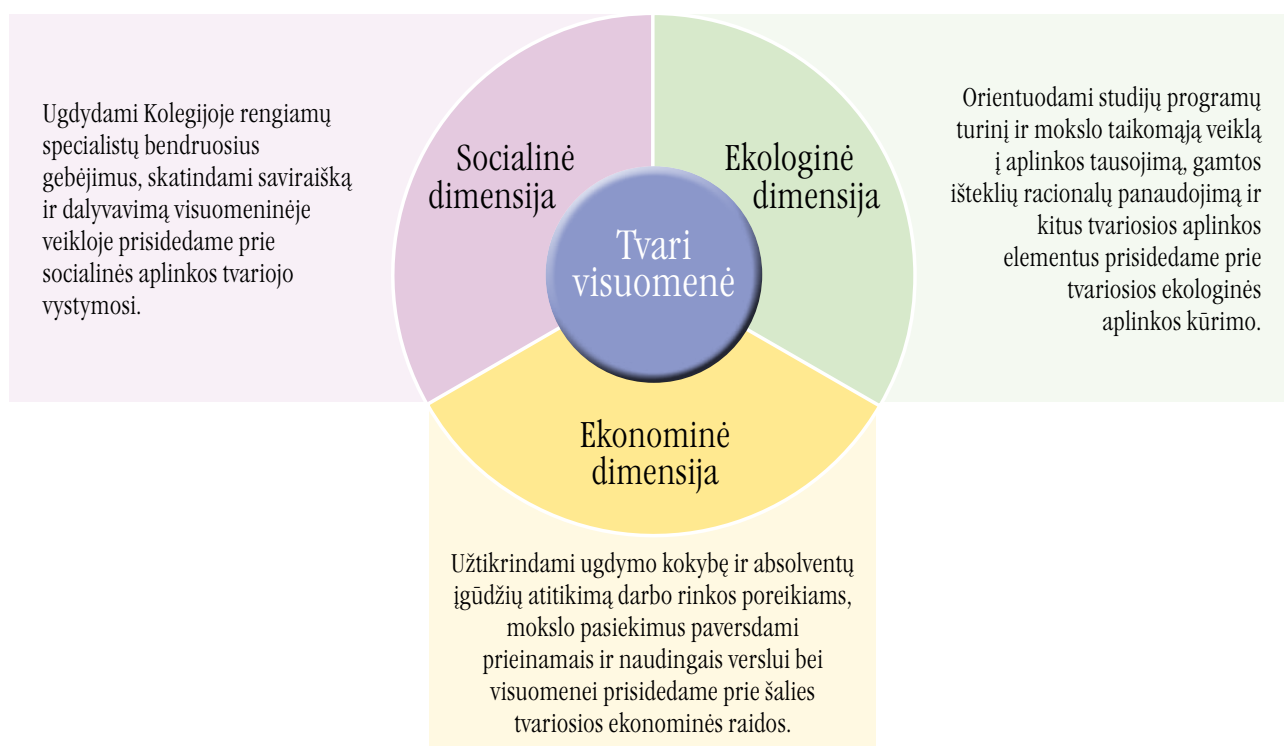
Ugdydami Kolegijoje rengiamų specialistų bendruosius gebėjimus, skatindami saviraišką ir dalyvavimą visuomeninėje veikloje prisidedame prie socialinės aplinkos tvariojo vystymosi.

Socialinė dimensija

Ekologinė dimensija

Tvari visuomenė

Orientuodami studijų programų turinį ir mokslo taikomąją veiklą į aplinkos tausojimą, gamtos išteklių racionalų panaudojimą ir kitus tvariosios aplinkos elementus prisidedame prie tvariosios ekologinės aplinkos kūrimo.

Ekonominė dimensija

Užtikrindami ugdymo kokybę ir absolventų įgūdžių atitikimą darbo rinkos poreikiams, mokslo pasiekimus paversdami prieinamais ir naudingais verslui bei visuomenei prisidedame prie šalies tvariosios ekonominės raidos.